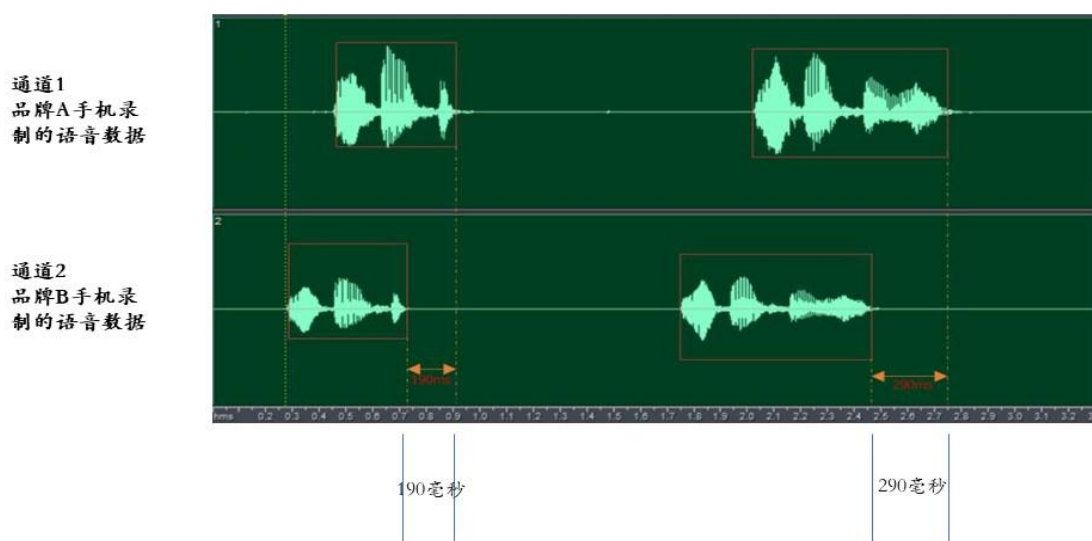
通道1
品牌A手机录制的语音数据

通道2
品牌B手机录制的语音数据

1

2

190ms

290ms

hms 0.2 0.3 0.4 0.5 0.6 0.7 0.8 0.9 1.0 1.1 1.2 1.3 1.4 1.5 1.6 1.7 1.8 1.9 2.0 2.1 2.2 2.3 2.4 2.5 2.6 2.7 2.8 2.9 3.0 3.1 3.2

190毫秒

290毫秒